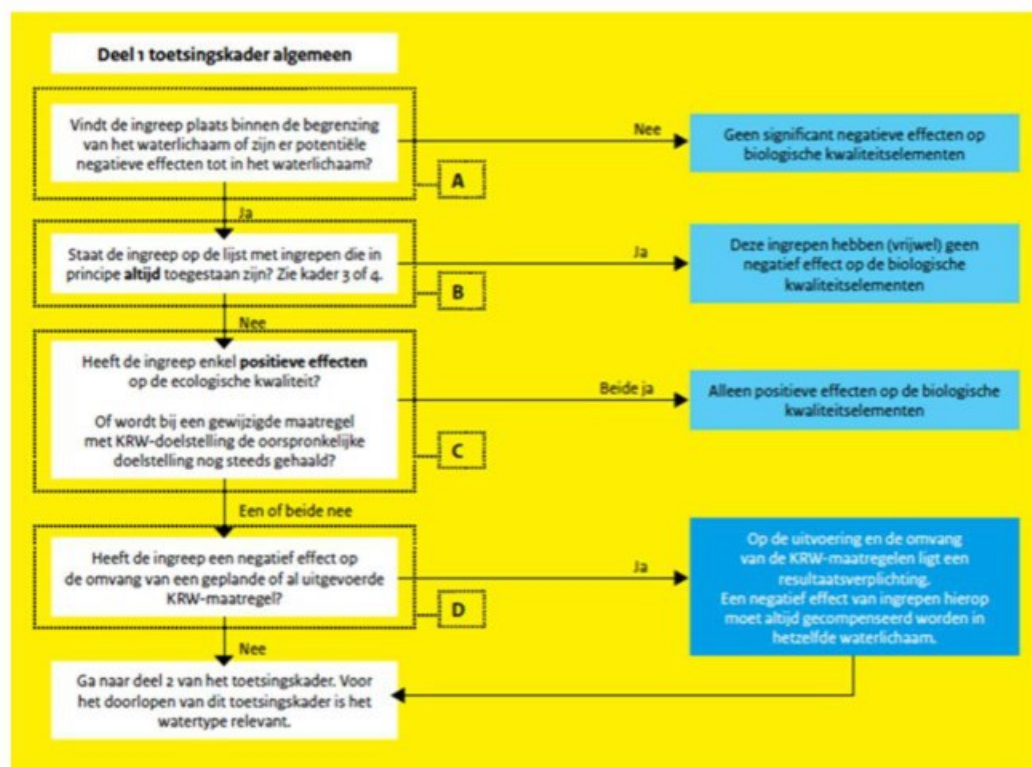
Deel 1 toetsingskader algemeen

Vindt de ingreep plaats binnen de begrenzing van het waterlichaam of zijn er potentiële negatieve effecten tot in het waterlichaam?

A

Nee

Geen significant negatieve effecten op biologische kwaliteitselementen

Ja

Staat de ingreep op de lijst met ingrepen die in principe **altijd** toegestaan zijn? Zie kader 3 of 4.

B

Ja

Deze ingrepen hebben (vrijwel) geen negatief effect op de biologische kwaliteitselementen

Nee

Heeft de ingreep enkel **positieve effecten** op de ecologische kwaliteit?

Of wordt bij een gewijzigde maatregel met KRW-doelstelling de oorspronkelijke doelstelling nog steeds gehaald?

C

Beide ja

Alleen positieve effecten op de biologische kwaliteitselementen

Een of beide nee

Heeft de ingreep een negatief effect op de omvang van een geplande of al uitgevoerde KRW-maatregel?

D

Ja

Op de uitvoering en de omvang van de KRW-maatregelen ligt een resultaatsverplichting. Een negatief effect van ingrepen hierop moet altijd gecompenseerd worden in hetzelfde waterlichaam.

Nee

Ga naar deel 2 van het toetsingskader. Voor het doorlopen van dit toetsingskader is het watertype relevant.